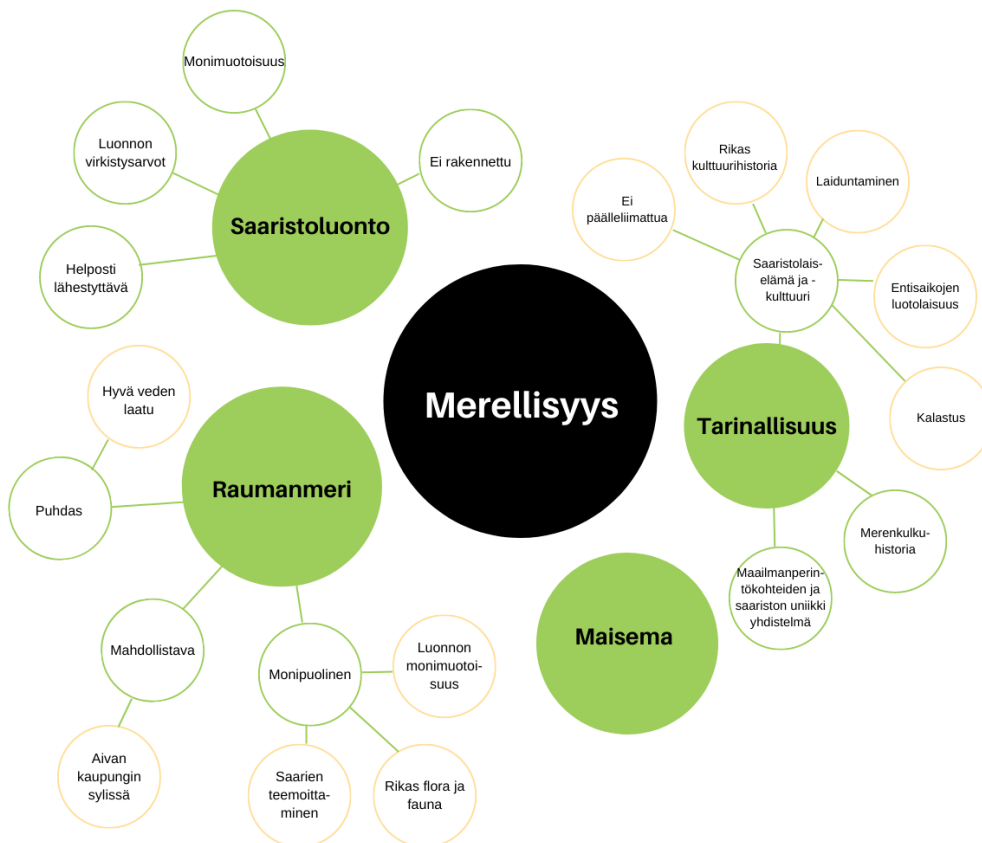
Merellisyys

Saaristoluonto

Monimuotoisuus

Luonnon virkistysarvot

Ei rakennettu

Helposti lähestyttävä

Raumanmeri

Hyvä veden laatu

Puhdas

Mahdollistava

Aivan kaupungin sylissä

Monipuolinen

Luonnon monimuotoisuus

Saarien teemoittaminen

Rikas flora ja fauna

Tarinallisuus

Saaristolaiselämä ja -kulttuuri

Ei päälleliimattua

Rikas kulttuurihistoria

Laiduntaminen

Entisaikojen luotolaisuus

Kalastus

Merenkulkuhistoria

Maailmanperintökohteiden ja saariston uniikki yhdistelmä

Maisema